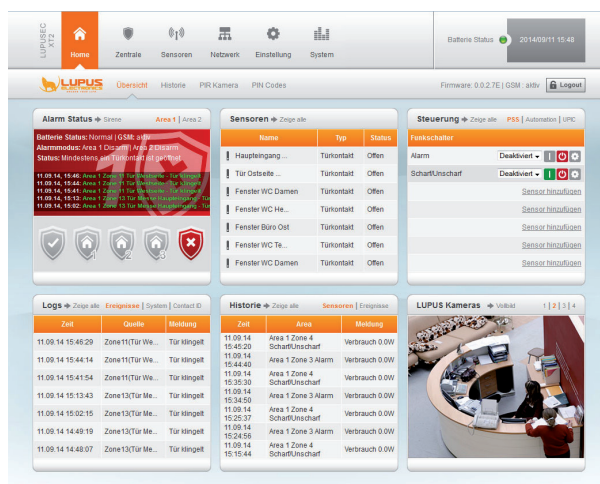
LUPUSEC XT2

Home | Zentrale | Sensoren | Netzwerk | Einstellung | System

Batterie Status | 2014/09/11 15:48

LUPUS ELECTRONICS

Übersicht | Historie | PIR Kamera | PIN Codes

Firmware: 0.0.2.7E | GSM : aktiv | Logout

Alarm Status → Sirene | Area 1 | Area 2

Batterie Status: Normal | GSM: aktiv
Alarmmodus: Area 1 Disarm | Area 2 Disarm
Status: Mindestens ein Türkontakt ist geöffnet

11.09.14, 15:46: Area 1 Zone 11 Tür Westseite - Tür klingelt
11.09.14, 15:44: Area 1 Zone 11 Tür Westseite - Tür klingelt
11.09.14, 15:41: Area 1 Zone 11 Tür Westseite - Tür klingelt
11.09.14, 15:12: Area 1 Zone 13 Tür Messe Haupteingang - Tür
11.09.14, 15:02: Area 1 Zone 13 Tür Messe Haupteingang - Tür

1 2 3

Sensoren → Zeige alle

| Name | Typ | Status |
|---|---|---|
| Haupteingang ... | Türkontakt | Offen |
| Tür Ostseite ... | Türkontakt | Offen |
| Fenster WC Damen | Türkontakt | Offen |
| Fenster WC He... | Türkontakt | Offen |
| Fenster Büro Ost | Türkontakt | Offen |
| Fenster WC Te... | Türkontakt | Offen |
| Fenster WC Damen | Türkontakt | Offen |

Steuerung → Zeige alle | PSS | Automation | UPIC

Funkschalter

| | |
|---|---|
| Alarm | Deaktiviert |
| Scharf/Unscharf | Deaktiviert |

Sensor hinzufügen
Sensor hinzufügen
Sensor hinzufügen
Sensor hinzufügen
Sensor hinzufügen

Logs → Zeige alle | Ereignisse | System | Contact ID

| Zeit | Quelle | Meldung |
|---|---|---|
| 11.09.14 15:46:29 | Zone11(Tür We... | Tür klingelt |
| 11.09.14 15:44:14 | Zone11(Tür We... | Tür klingelt |
| 11.09.14 15:41:54 | Zone11(Tür We... | Tür klingelt |
| 11.09.14 15:13:43 | Zone13(Tür Me... | Tür klingelt |
| 11.09.14 15:02:15 | Zone13(Tür Me... | Tür klingelt |
| 11.09.14 14:49:19 | Zone13(Tür Me... | Tür klingelt |
| 11.09.14 14:48:07 | Zone13(Tür Me... | Tür klingelt |

Historie → Zeige alle | Sensoren | Ereignisse

| Zeit | Area | Meldung |
|---|---|---|
| 11.09.14 15:45:20 | Area 1 Zone 4 Scharf/Unscharf | Verbrauch 0.0W |
| 11.09.14 15:44:40 | Area 1 Zone 3 Alarm | Verbrauch 0.0W |
| 11.09.14 15:35:30 | Area 1 Zone 4 Scharf/Unscharf | Verbrauch 0.0W |
| 11.09.14 15:34:50 | Area 1 Zone 3 Alarm | Verbrauch 0.0W |
| 11.09.14 15:25:37 | Area 1 Zone 4 Scharf/Unscharf | Verbrauch 0.0W |
| 11.09.14 15:24:58 | Area 1 Zone 3 Alarm | Verbrauch 0.0W |
| 11.09.14 15:15:44 | Area 1 Zone 4 Scharf/Unscharf | Verbrauch 0.0W |

LUPUS Kameras → Vollbild | 1 | 2 | 3 | 4